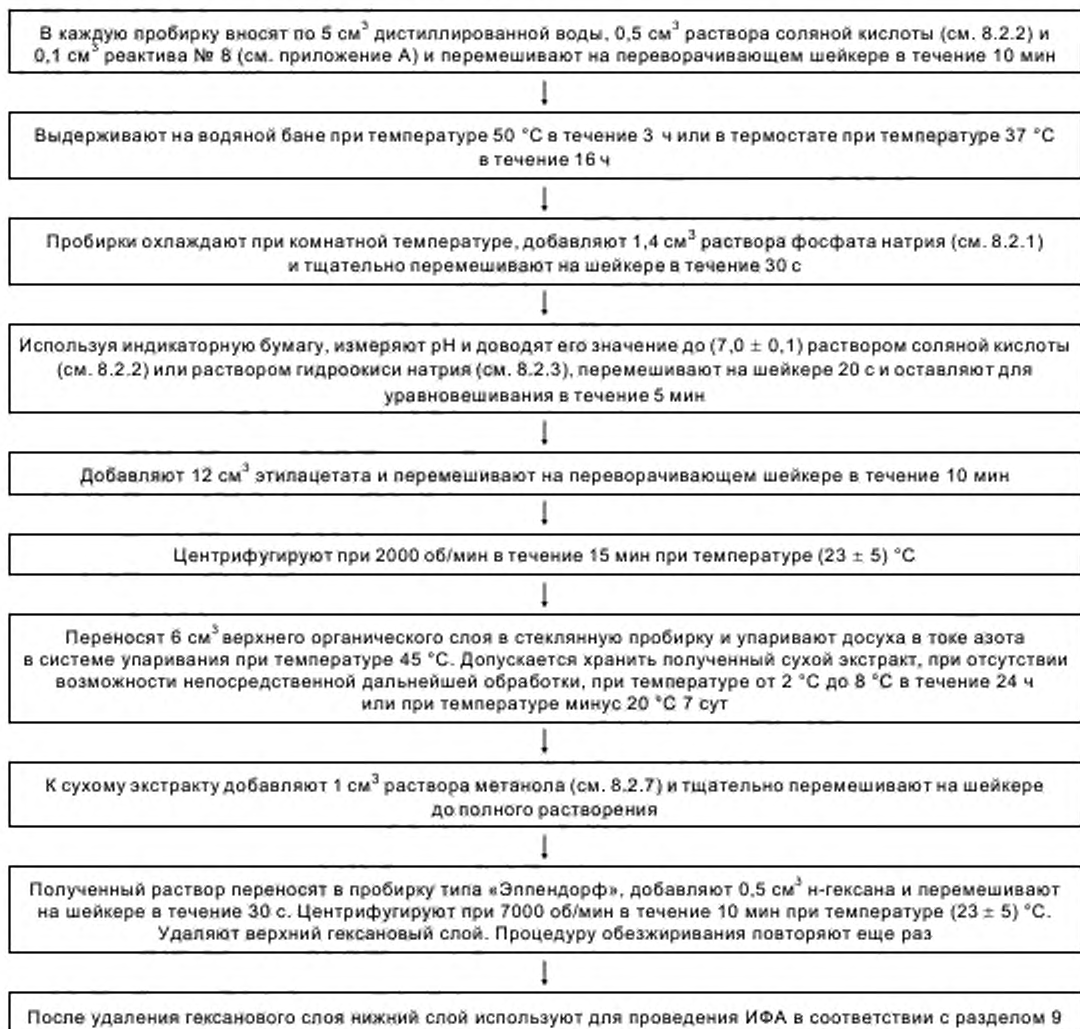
В каждую пробирку вносят по 5 см$^3$ дистиллированной воды, 0,5 см$^3$ раствора соляной кислоты (см. 8.2.2) и 0,1 см$^3$ реактива № 8 (см. приложение А) и перемешивают на переворачивающем шейкере в течение 10 мин

Выдерживают на водяной бане при температуре 50 °С в течение 3 ч или в термостате при температуре 37 °С в течение 16 ч

Пробирки охлаждают при комнатной температуре, добавляют 1,4 см$^3$ раствора фосфата натрия (см. 8.2.1) и тщательно перемешивают на шейкере в течение 30 с

Используя индикаторную бумагу, измеряют pH и доводят его значение до (7,0 ± 0,1) раствором соляной кислоты (см. 8.2.2) или раствором гидроокиси натрия (см. 8.2.3), перемешивают на шейкере 20 с и оставляют для уравновешивания в течение 5 мин

Добавляют 12 см$^3$ этилацетата и перемешивают на переворачивающем шейкере в течение 10 мин

Центрифугируют при 2000 об/мин в течение 15 мин при температуре (23 ± 5) °С

Переносят 6 см$^3$ верхнего органического слоя в стеклянную пробирку и упаривают досуха в токе азота в системе упаривания при температуре 45 °С. Допускается хранить полученный сухой экстракт, при отсутствии возможности непосредственной дальнейшей обработки, при температуре от 2 °С до 8 °С в течение 24 ч или при температуре минус 20 °С 7 сут

К сухому экстракту добавляют 1 см$^3$ раствора метанола (см. 8.2.7) и тщательно перемешивают на шейкере до полного растворения

Полученный раствор переносят в пробирку типа «Эппендорф», добавляют 0,5 см$^3$ н-гексана и перемешивают на шейкере в течение 30 с. Центрифугируют при 7000 об/мин в течение 10 мин при температуре (23 ± 5) °С. Удаляют верхний гексановый слой. Процедуру обезжиривания повторяют еще раз

После удаления гексанового слоя нижний слой используют для проведения ИФА в соответствии с разделом 9